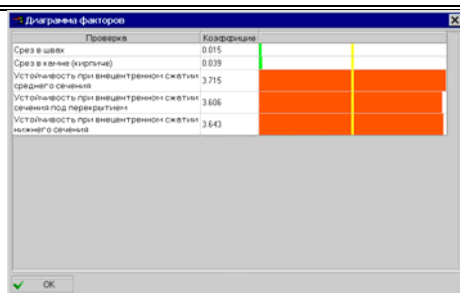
Диаграмма факторов

| Проверка | Коэффицие |  |
|---|---|---|
| Срез в швах | 0.015 |  |
| Срез в камне (кирпиче) | 0.039 |  |
| Устойчивость при внецентренном сжатии среднего сечения | 3.715 |  |
| Устойчивость при внецентренном сжатии сечения под перекрытием | 3.606 |  |
| Устойчивость при внецентренном сжатии нижнего сечения | 3.643 |  |

OK